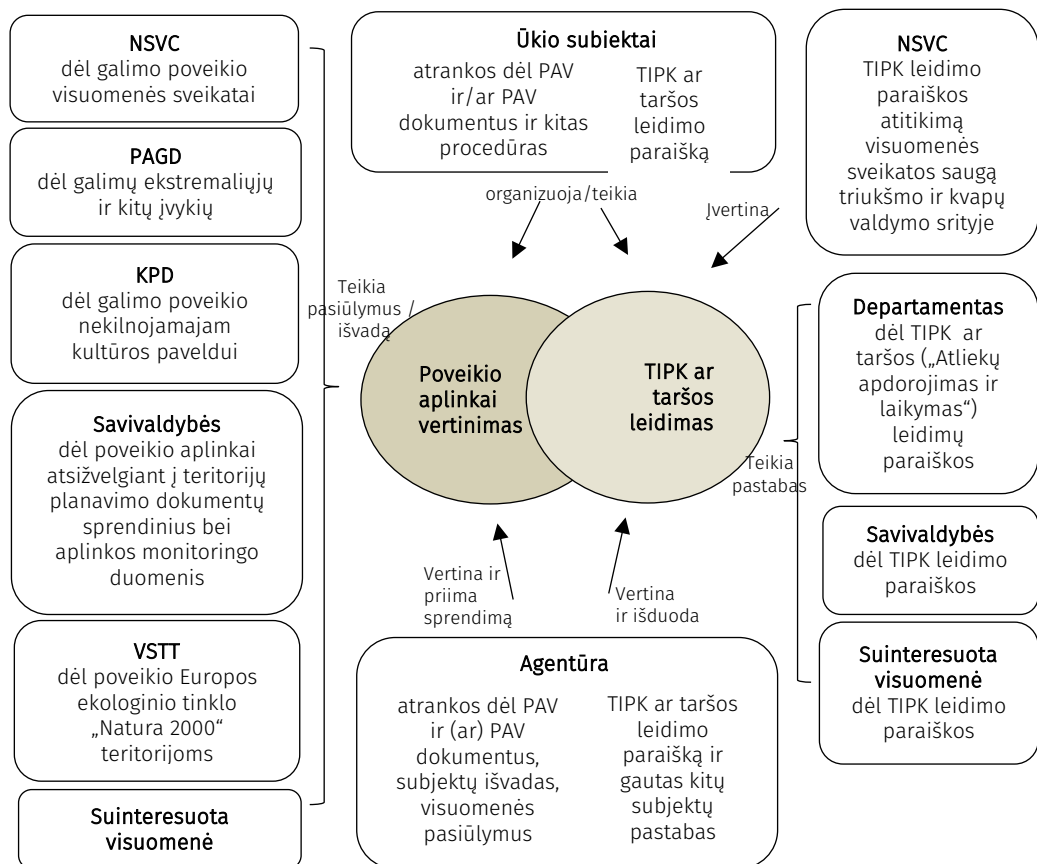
NSVC
dėl galimo poveikio visuomenės sveikatai

PAGD
dėl galimų ekstremaliųjų ir kitų įvykių

KPD
dėl galimo poveikio nekilnojamajam kultūros paveldui

Savivaldybės
dėl poveikio aplinkai atsižvelgiant į teritorijų planavimo dokumentų sprendinius bei aplinkos monitoringo duomenis

VSTT
dėl poveikio Europos ekologinio tinklo „Natura 2000“ teritorijoms

Suinteresuota visuomenė

Teikia pasiūlymus / išvadą

Ūkio subiektai
atrankos dėl PAV ir/ar PAV dokumentus ir kitas procedūras
TIPK ar taršos leidimo paraišką

organizuoja/teikia

Įvertina

NSVC
TIPK leidimo paraiškos atitikimą visuomenės sveikatos saugą triukšmo ir kvapų valdymo srityje

Poveikio aplinkai vertinimas

TIPK ar taršos leidimas

Departamentas
dėl TIPK ar taršos („Atliekų apdorojimas ir laikymas“) leidimų paraiškos

Teikia pastabas

Savivaldybės
dėl TIPK leidimo paraiškos

Suinteresuota visuomenė
dėl TIPK leidimo paraiškos

Vertina ir priima sprendimą

Vertina ir išduoda

Agentūra
atrankos dėl PAV ir (ar) PAV dokumentus, subjektų išvadas, visuomenės pasiūlymus
TIPK ar taršos leidimo paraišką ir gautas kitų subjektų pastabas